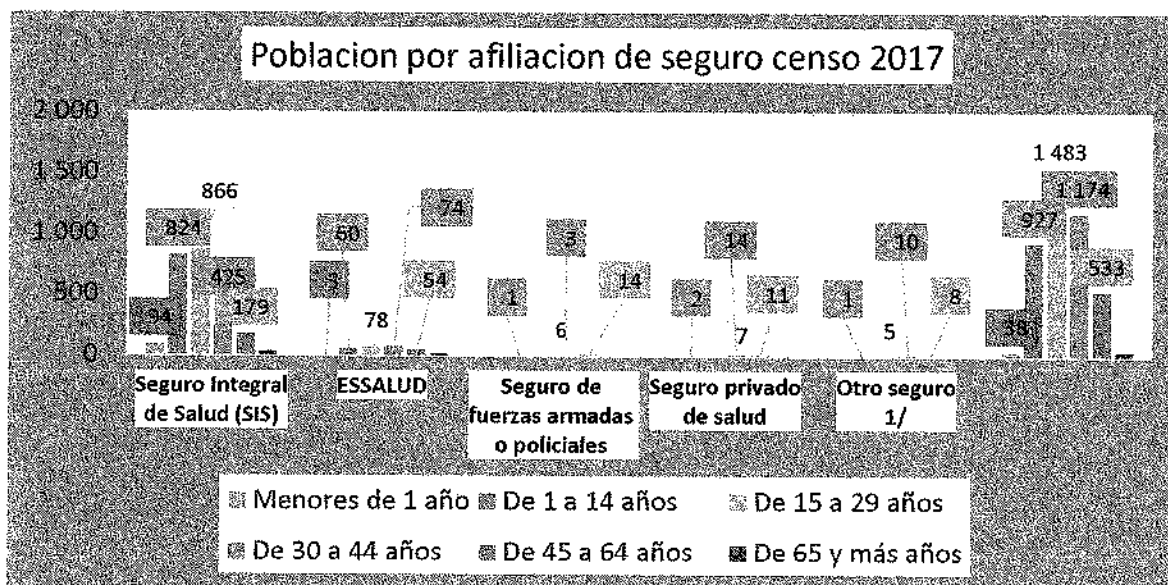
Poblacion por afiliacion de seguro censo 2017

2 000
1 500
1 000
500
0

194
821
866
425
179
3
60
78
74
54
1
3
6
14
2
14
7
11
1
10
5
8
1 483
927
1 174
38
533

Seguro Integral de Salud (SIS)
ESSALUD
Seguro de fuerzas armadas o policiales
Seguro privado de salud
Otro seguro 1/

Menores de 1 año
De 1 a 14 años
De 15 a 29 años
De 30 a 44 años
De 45 a 64 años
De 65 y más años